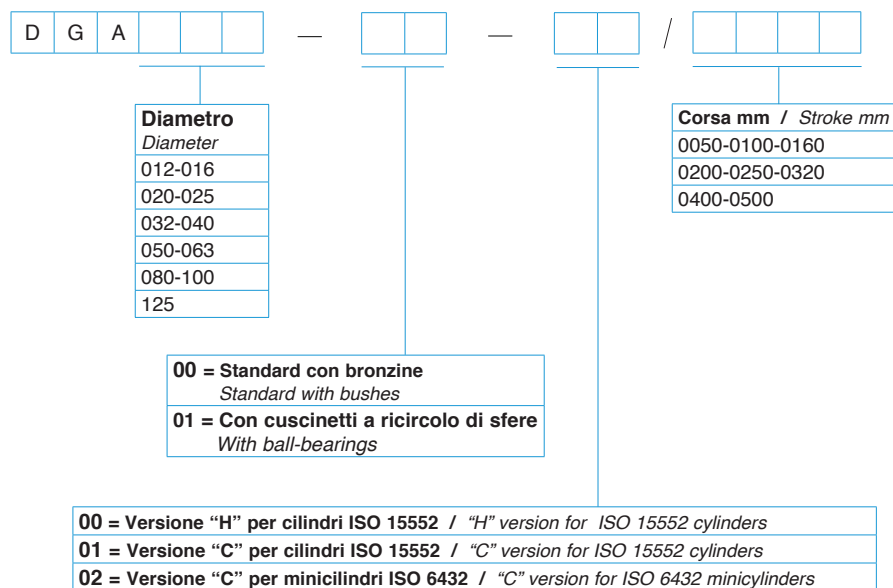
D G A — — /

| Diametro *Diameter* |
|---|
| 012-016 |
| 020-025 |
| 032-040 |
| 050-063 |
| 080-100 |
| 125 |

| Corsa mm / *Stroke mm* |
|---|
| 0050-0100-0160 |
| 0200-0250-0320 |
| 0400-0500 |

00 = Standard con bronzine
*Standard with bushes*
01 = Con cuscinetti a ricircolo di sfere
*With ball-bearings*

00 = Versione "H" per cilindri ISO 15552 / *"H" version for ISO 15552 cylinders*
01 = Versione "C" per cilindri ISO 15552 / *"C" version for ISO 15552 cylinders*
02 = Versione "C" per minicilindri ISO 6432 / *"C" version for ISO 6432 minicylinders*